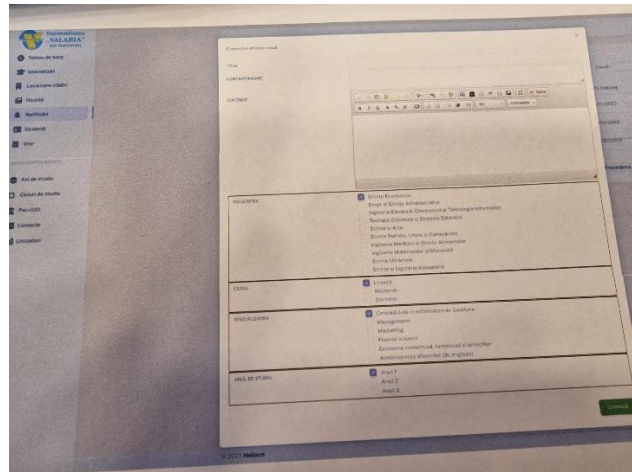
Universitatea VALAHIA din Târgoviște

Tablou de bord
Anunțuri
Locatoare clădiri
Noutăți
Notificări
Studenți
Orar

Ani de studiu
Cicluri de studiu
Facultăți
Contacte
Utilizatori

Creează notificare

TITLU

CONȚINUT SCURT

CONȚINUT

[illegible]

| FACULTATEA | Științe Economice<br>Drept și Științe Administrative<br>Inginerie Electrică, Electronică și Tehnologia Informației<br>Teologie Ortodoxă și Științele Educației<br>Științe și Arte<br>Științe Politice, Litere și Comunicare<br>Ingineria Mediului și Știința Alimentelor<br>Ingineria Materialelor și Mecanică<br>Științe Umaniste<br>Științe și Inginerie Alimentară |
|---|---|
| CICLU | Licență<br>Masterat<br>Doctorat |
| SPECIALIZAREA | Contabilitate și Informatică de Gestiune<br>Management<br>Marketing<br>Finanțe și bănci<br>Economia comerțului, turismului și serviciilor<br>Administrarea afacerilor (în limba engleză) |
| ANUL DE STUDIU | Anul 1<br>Anul 2<br>Anul 3 |

Creează

© 2023 Nebaum